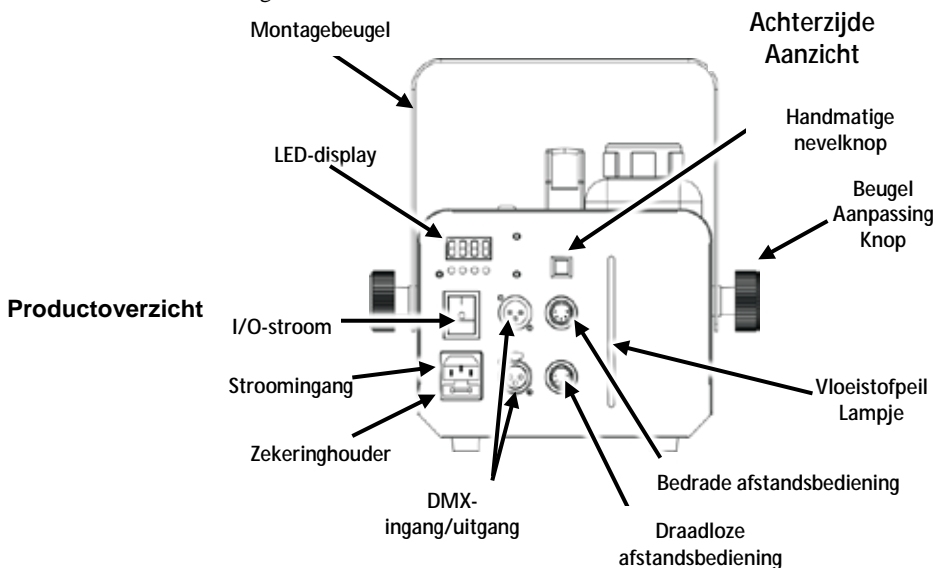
Montagebeugel

Achterzijde Aanzicht

Handmatige nevelknop

LED-display

Beugel Aanpassing Knop

Productoverzicht

I/O-stroom

Stroomingang

Vloeistofpeil Lampje

Zekeringhouder

Bedrade afstandsbediening

DMX-ingang/uitgang

Draadloze afstandsbediening